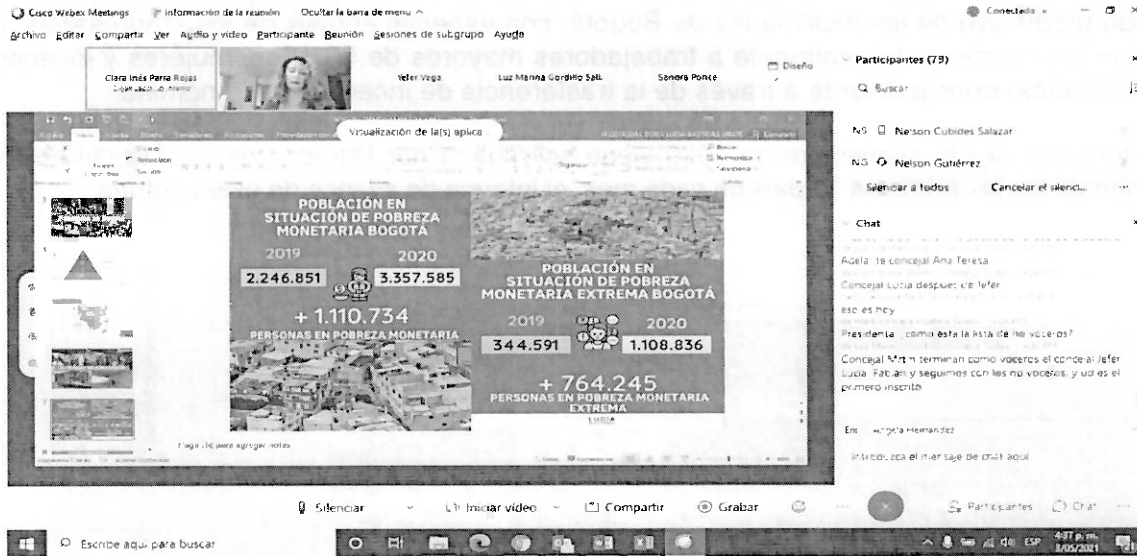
Cisco Webex Meetings   Información de la reunión   Ocultar la barra de menú

Archivo Editar Compartir Ver Audio y video Participante Reunión Sesiones de subgrupo Ayuda

Conectado

Clara Inés Parra Rojas   Yefer Vega   Luz Marina Gordillo Salas   Sandra Ponce   Diseño

Participantes (79)

Buscar

NS Nelson Cubides Salazar

NS Nelson Gutiérrez

Silenciar a todos   Cancelar el silencio

Chat

Adelante concejal Ana Teresa

Concejal Lucía después de Yefer

ese es hoy

Presidenta, como está la lista de no voceros?

Concejal Martín terminan como voceros el concejal Yefer Lucia Fabián y seguimos con los no voceros y ud es el primero inscrito

En: Angela Hernandez

Introduzca el mensaje de chat aquí

Visualización de la(s) aplica

POBLACIÓN EN SITUACIÓN DE POBREZA MONETARIA BOGOTÁ

2019   2020

2.246.851   3.357.585

+ 1.110.734

PERSONAS EN POBREZA MONETARIA

POBLACIÓN EN SITUACIÓN DE POBREZA MONETARIA EXTREMA BOGOTÁ

2019   2020

344.591   1.108.836

+ 764.245

PERSONAS EN POBREZA MONETARIA EXTREMA

LUCÍA

Haga clic para agregar notas

Silenciar   Iniciar video   Compartir   Grabar   Participantes   Chat

Escribe aquí para buscar

4:07 p. m.
3/05/2021